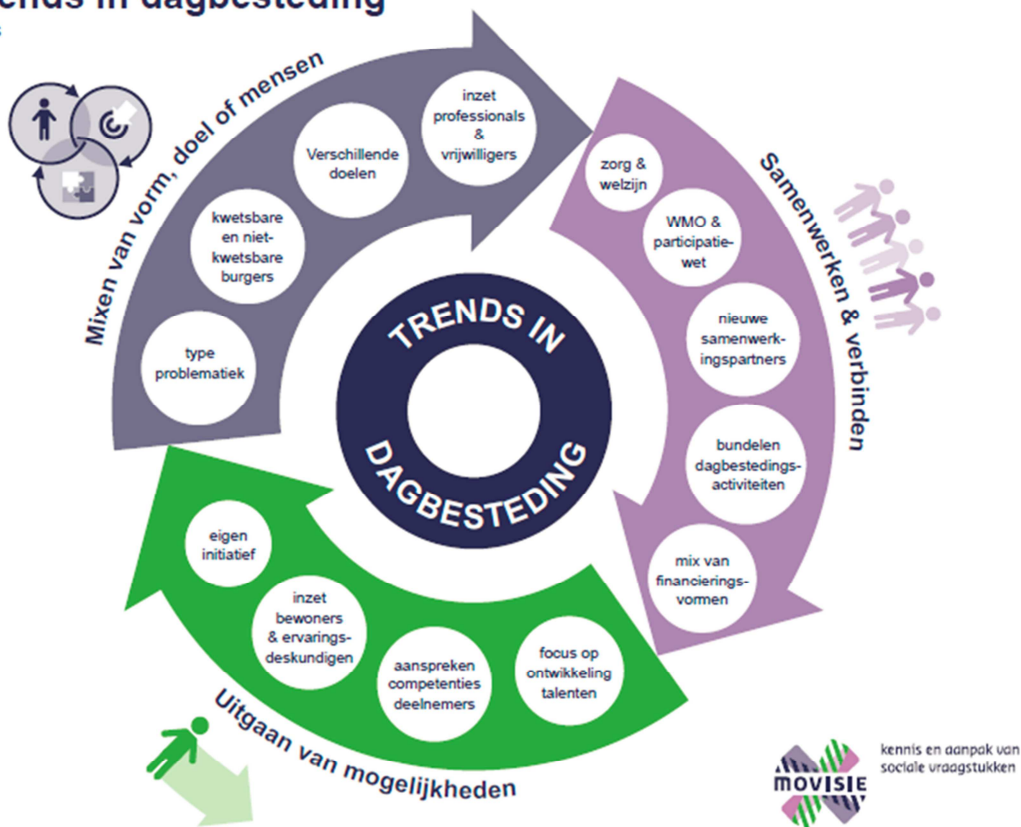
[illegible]ends in dagbesteding

Mixen van vorm, doel of mensen

type problematiek

kwetsbare en niet-kwetsbare burgers

Verschillende doelen

inzet professionals & vrijwilligers

Samenwerken & verbinden

zorg & welzijn

WMO & participatiewet

nieuwe samenwerkingspartners

bundelen dagbestedingsactiviteiten

mix van financieringsvormen

TRENDS IN DAGBESTEDING

Uitgaan van mogelijkheden

eigen initiatief

inzet bewoners & ervaringsdeskundigen

aanspreken competenties deelnemers

focus op ontwikkeling talenten

MOVISIE

kennis en aanpak van sociale vraagstukken